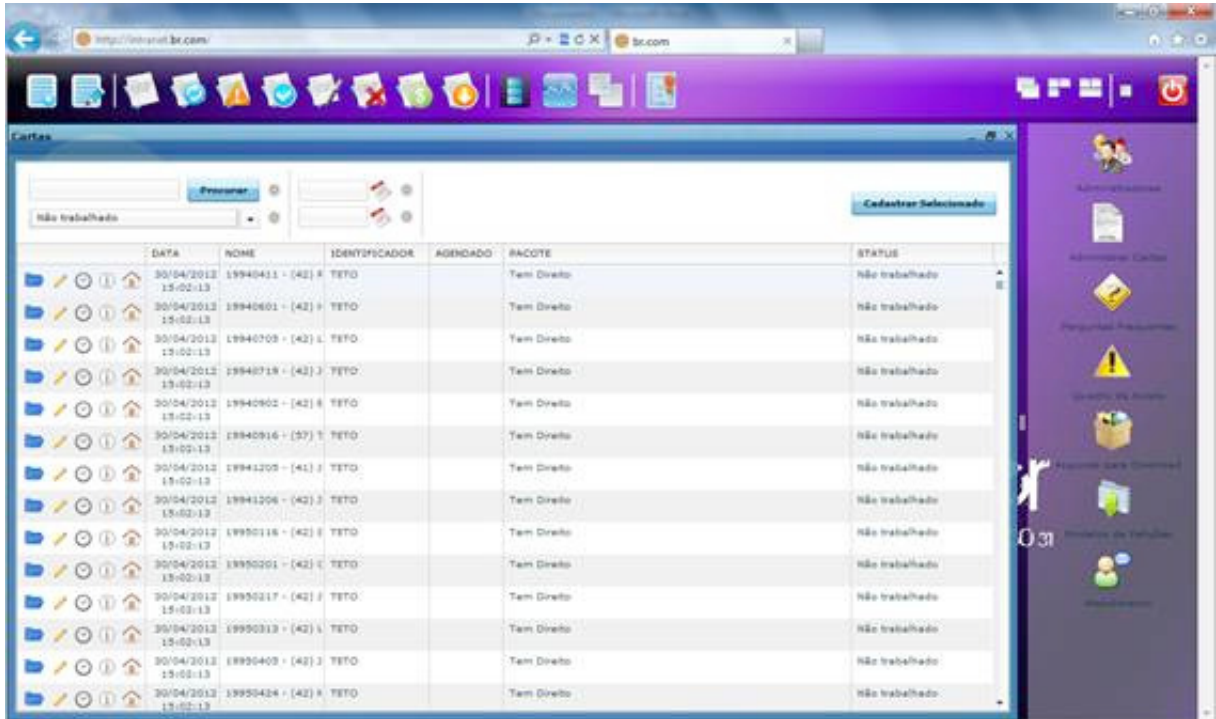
http://intranet.br.com/
br.com

Cartas

Procurar

Não trabalhado

Cadastrar Selecionado

| DATA | NOME | IDENTIFICADOR | AGENDADO | PACOTE | STATUS |
|---|---|---|---|---|---|
| 30/04/2012 15:02:13 | 19940411 - (42) | TETO | | Tem Direito | Não trabalhado |
| 30/04/2012 15:02:13 | 19940601 - (42) | TETO | | Tem Direito | Não trabalhado |
| 30/04/2012 15:02:13 | 19940705 - (42) | TETO | | Tem Direito | Não trabalhado |
| 30/04/2012 15:02:13 | 19940719 - (42) | TETO | | Tem Direito | Não trabalhado |
| 30/04/2012 15:02:13 | 19940902 - (42) | TETO | | Tem Direito | Não trabalhado |
| 30/04/2012 15:02:13 | 19940916 - (57) | TETO | | Tem Direito | Não trabalhado |
| 30/04/2012 15:02:13 | 19941205 - (41) | TETO | | Tem Direito | Não trabalhado |
| 30/04/2012 15:02:13 | 19941206 - (42) | TETO | | Tem Direito | Não trabalhado |
| 30/04/2012 15:02:13 | 19950116 - (42) | TETO | | Tem Direito | Não trabalhado |
| 30/04/2012 15:02:13 | 19950201 - (42) | TETO | | Tem Direito | Não trabalhado |
| 30/04/2012 15:02:13 | 19950217 - (42) | TETO | | Tem Direito | Não trabalhado |
| 30/04/2012 15:02:13 | 19950313 - (42) | TETO | | Tem Direito | Não trabalhado |
| 30/04/2012 15:02:13 | 19950405 - (42) | TETO | | Tem Direito | Não trabalhado |
| 30/04/2012 15:02:13 | 19950424 - (42) | TETO | | Tem Direito | Não trabalhado |

Administradores
Administrar Cartas
Perguntas Frequentes
Quadro de Avisos
Pacotes para Download
Modelos de Petições
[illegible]